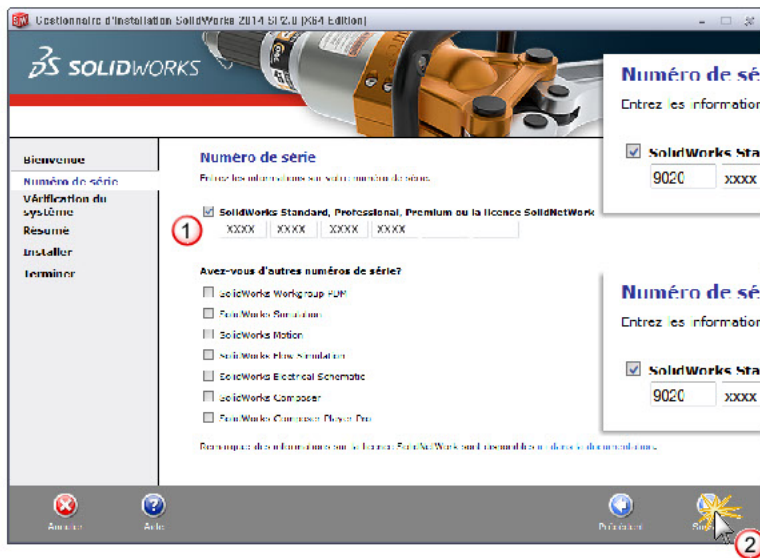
Gestionnaire d'installation SolidWorks 2014 SP2.0 (X64 Edition)

SOLIDWORKS

Bienvenue
Numéro de série
Vérification du système
Résumé
Installer
Terminer

Numéro de série

Entrez les informations sur votre numéro de série.

1

SolidWorks Standard, Professional, Premium ou la licence SolidNetWork

XXXX XXXX XXXX XXXX

Avez-vous d'autres numéros de série?

SolidWorks Workgroup PDM
SolidWorks Simulation
SolidWorks Motion
SolidWorks Flow Simulation
SolidWorks Electrical Schematic
SolidWorks Composer
SolidWorks Composer Player Pro

Remarque: des informations sur la licence SolidNetWork sont disponibles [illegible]

Numéro de sé
Entrez les information
SolidWorks Sta
9020 xxxx

Numéro de sé
Entrez les information
SolidWorks Sta
9020 xxxx

Annuler
Aide
Précédent
Suivant
2